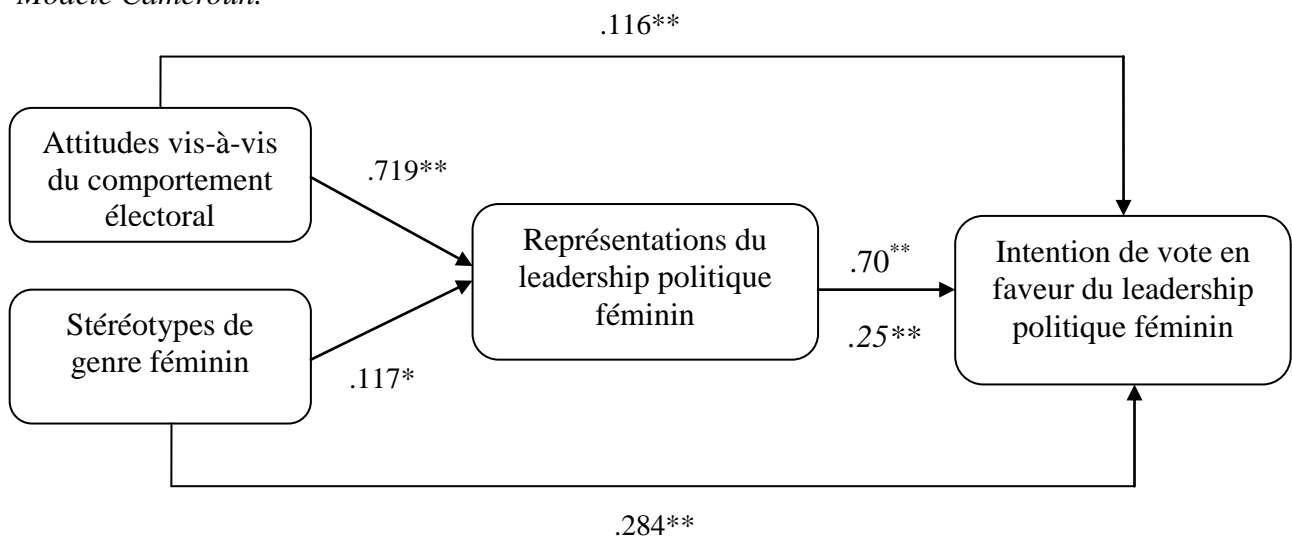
Modèle Cameroun.

.116**

Attitudes vis-à-vis du comportement électoral

.719**

Stéréotypes de genre féminin

.117*

Représentations du leadership politique féminin

.70**

.25**

Intention de vote en faveur du leadership politique féminin

.284**